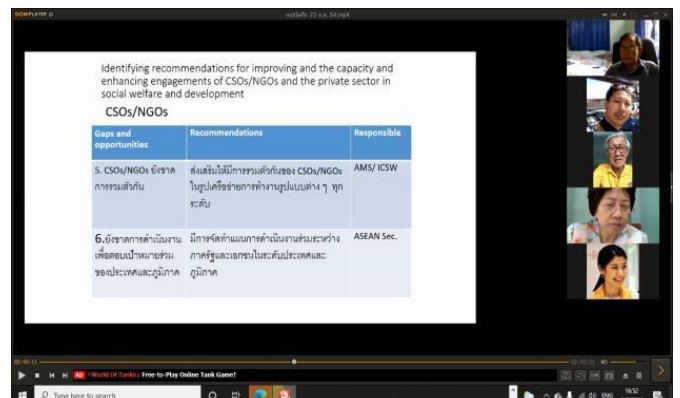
GOMPLAYER

ประชุมวันที่ 23 ส.ค. 64.mp4

Identifying recommendations for improving and the capacity and enhancing engagements of CSOs/NGOs and the private sector in social welfare and development

CSOs/NGOs

| Gaps and opportunities | Recommendations | Responsible |
|---|---|---|
| 5. CSOs/NGOs ยังขาดการรวมตัวกัน | ส่งเสริมให้มีการรวมตัวกันของ CSOs/NGOs ในรูปเครือข่ายการทำงานรูปแบบต่าง ๆ ทุกระดับ | AMS/ ICSW |
| 6.ยังขาดการดำเนินงานเพื่อตอบเป้าหมายร่วมของประเทศและภูมิภาค | มีการจัดทำแผนการดำเนินงานร่วมระหว่างภาครัฐและเอกชนในระดับประเทศและภูมิภาค | ASEAN Sec. |

World Of Tanks: Free-to-Play Online Tank Game!

Type here to search

ENG

16:52